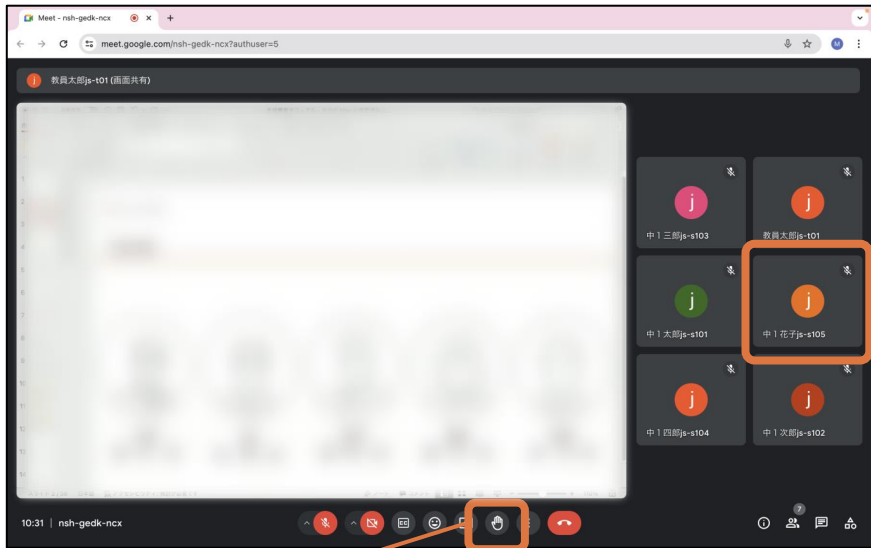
Meet – nsh-gedk-ncx
meet.google.com/nsh-gedk-ncx?authuser=5
M

j 教員太郎js-t01 (画面共有)

j
中１三郎js-s103
j
教員太郎js-t01
j
中１太郎js-s101
j
中１花子js-s105
j
中１四郎js-s104
j
中１次郎js-s102

10:31 | nsh-gedk-ncx
7